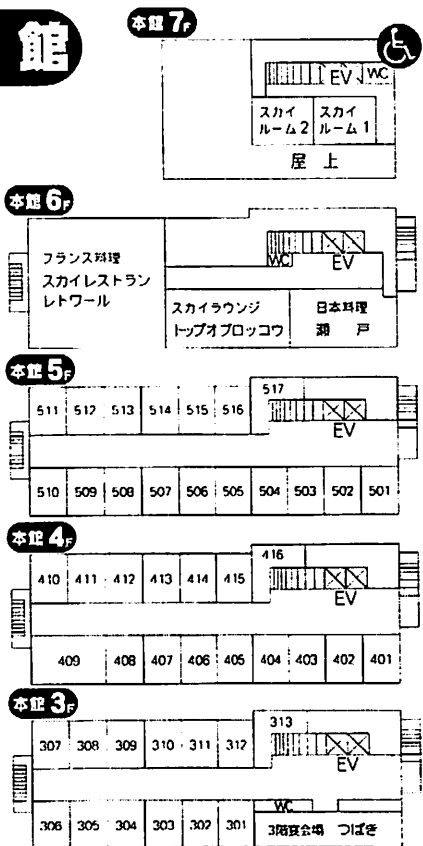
館

本館 7F

EV
WC
スカイ ルーム2
スカイ ルーム1
屋上

本館 6F

フランス料理 スカイレストラン レトワール
WC
EV
スカイラウンジ トップオブロッコウ
日本料理 瀬戸

本館 5F

| 511 | 512 | 513 | 514 | 515 | 516 | 517 |
|---|---|---|---|---|---|---|

EV

| 510 | 509 | 508 | 507 | 506 | 505 | 504 | 503 | 502 | 501 |
|---|---|---|---|---|---|---|---|---|---|

本館 4F

| 410 | 411 | 412 | 413 | 414 | 415 | 416 |
|---|---|---|---|---|---|---|

EV

| 409 | 408 | 407 | 406 | 405 | 404 | 403 | 402 | 401 |
|---|---|---|---|---|---|---|---|---|

本館 3F

| 307 | 308 | 309 | 310 | 311 | 312 | 313 |
|---|---|---|---|---|---|---|

EV
WC

| 306 | 305 | 304 | 303 | 302 | 301 | 3階宴会場 つばき |
|---|---|---|---|---|---|---|